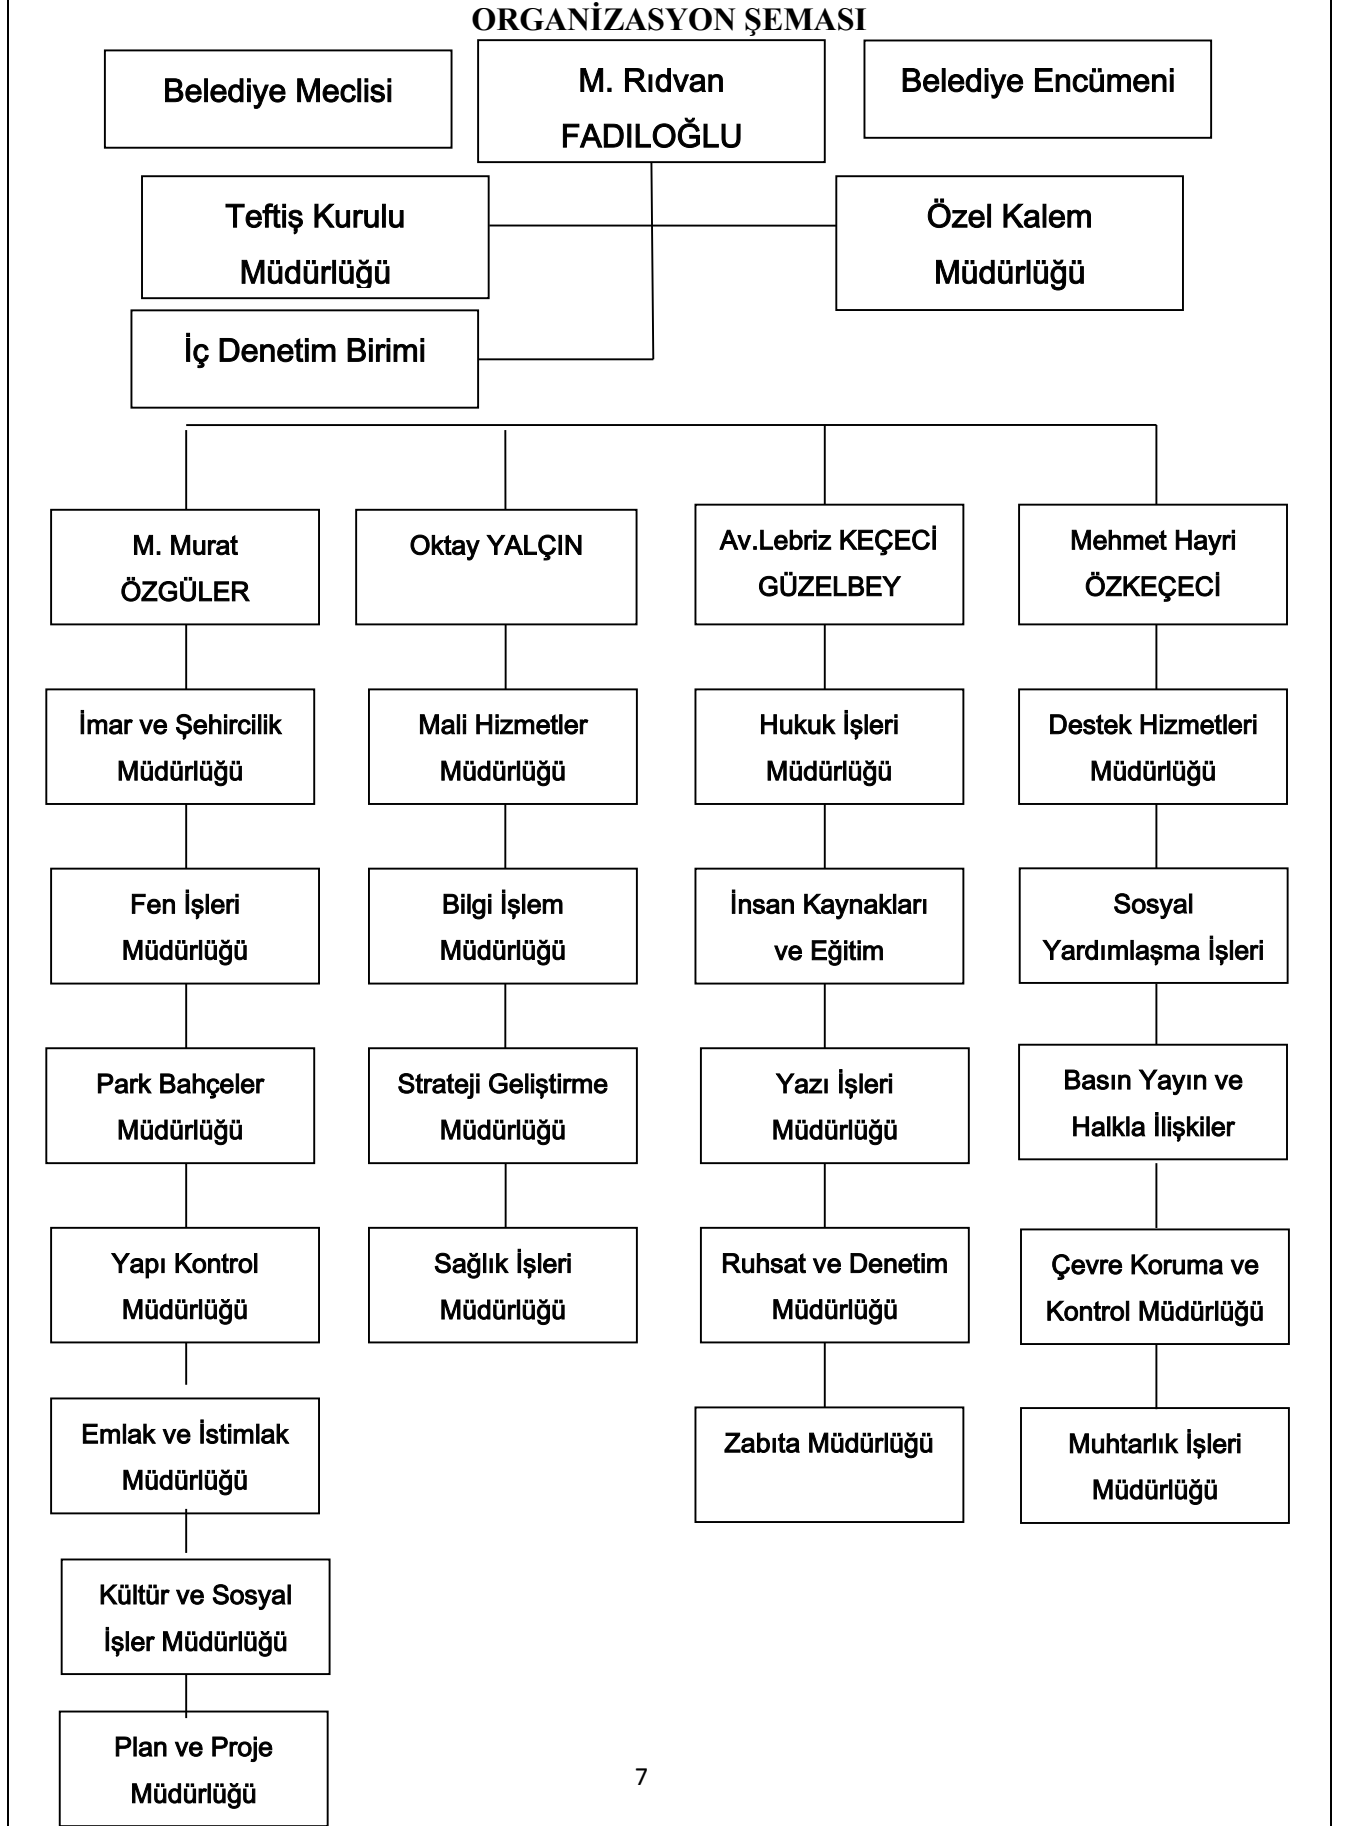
ORGANİZASYON ŞEMASI

Belediye Meclisi

M. Rıdvan FADILOĞLU

Belediye Encümeni

Teftiş Kurulu Müdürlüğü

Özel Kalem Müdürlüğü

İç Denetim Birimi

M. Murat ÖZGÜLER

İmar ve Şehircilik Müdürlüğü

Fen İşleri Müdürlüğü

Park Bahçeler Müdürlüğü

Yapı Kontrol Müdürlüğü

Emlak ve İstimlak Müdürlüğü

Kültür ve Sosyal İşler Müdürlüğü

Plan ve Proje Müdürlüğü

Oktay YALÇIN

Mali Hizmetler Müdürlüğü

Bilgi İşlem Müdürlüğü

Strateji Geliştirme Müdürlüğü

Sağlık İşleri Müdürlüğü

Av.Lebriz KEÇECİ GÜZELBEY

Hukuk İşleri Müdürlüğü

İnsan Kaynakları ve Eğitim

Yazı İşleri Müdürlüğü

Ruhsat ve Denetim Müdürlüğü

Zabıta Müdürlüğü

Mehmet Hayri ÖZKEÇECİ

Destek Hizmetleri Müdürlüğü

Sosyal Yardımlaşma İşleri

Basın Yayın ve Halkla İlişkiler

Çevre Koruma ve Kontrol Müdürlüğü

Muhtarlık İşleri Müdürlüğü

7